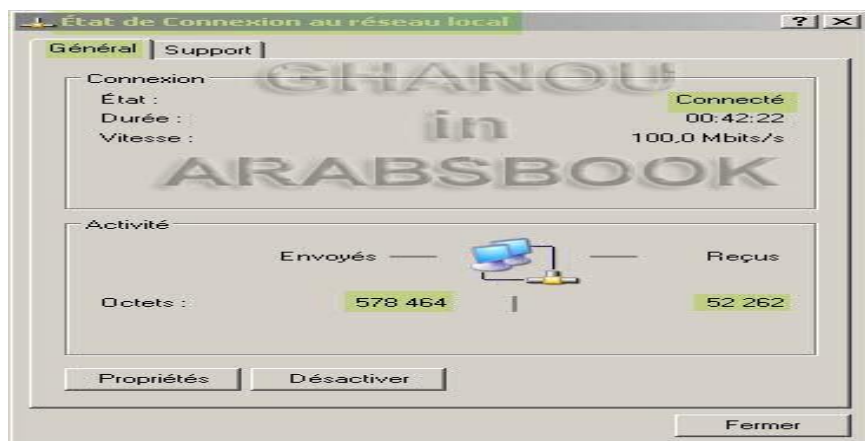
État de Connexion au réseau local

?

Général

Support

Connexion

GHANOU

in

ARABSBOOK

État :

Connecté

Durée :

00:42:22

Vitesse :

100,0 Mbits/s

Activité

Envoyés

Reçus

Octets :

578 464

52 262

Propriétés

Désactiver

Fermer